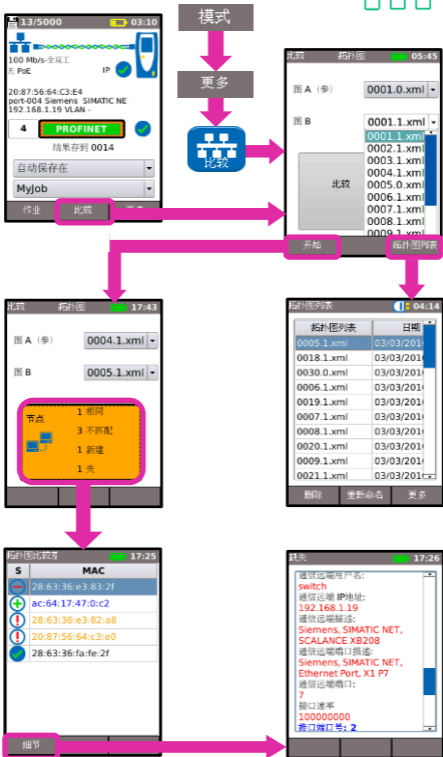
13/5000 03:10

100 Mb/s-全双工
无 PoE
IP
20:87:56:64:C3:E4
port-004 Siemens SIMATIC NE
192.168.1.19 VLAN -
4 PROFINET
结果存到 0014
自动保存在
MyJob
作业 比较 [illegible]

模式
更多
比较

比较 拓扑图 05:45
图 A（参） 0001.0.xml
图 B 0001.1.xml
0001.1.xml
0002.1.xml
0003.1.xml
0004.1.xml
0005.0.xml
0006.1.xml
0007.1.xml
0008.1.xml
0009.1.xml
比较
开始 拓扑图列表

比较 拓扑图 17:43
图 A（参） 0004.1.xml
图 B 0005.1.xml
节点 1 相同
3 不匹配
1 新建
1 失

拓扑图列表 04:14
| 拓扑图列表 | 日期 |
|---|---|
| 0005.1.xml | 03/03/2016 |
| 0018.1.xml | 03/03/2016 |
| 0030.0.xml | 03/03/2016 |
| 0006.1.xml | 03/03/2016 |
| 0019.1.xml | 03/03/2016 |
| 0007.1.xml | 03/03/2016 |
| 0008.1.xml | 03/03/2016 |
| 0020.1.xml | 03/03/2016 |
| 0009.1.xml | 03/03/2016 |
| 0021.1.xml | 03/03/2016 |
删除 重新命名 更多

拓扑图比较 17:25
| S | MAC |
|---|---|
| | 28:63:36:e3:83:2f |
| | ac:64:17:47:0:c2 |
| | 28:63:36:e3:82:a8 |
| | 20:87:56:64:c3:e0 |
| | 28:63:36:fa:fe:2f |
细节

缺失 17:26
通信远端用户名:
switch
通信远端 IP地址:
192.168.1.19
通信远端描述:
Siemens, SIMATIC NET, SCALANCE XB208
通信远端接口描述:
Siemens, SIMATIC NET, Ethernet Port, X1 P7
通信远端端口:
7
接口速率
100000000
接口端口号: 2